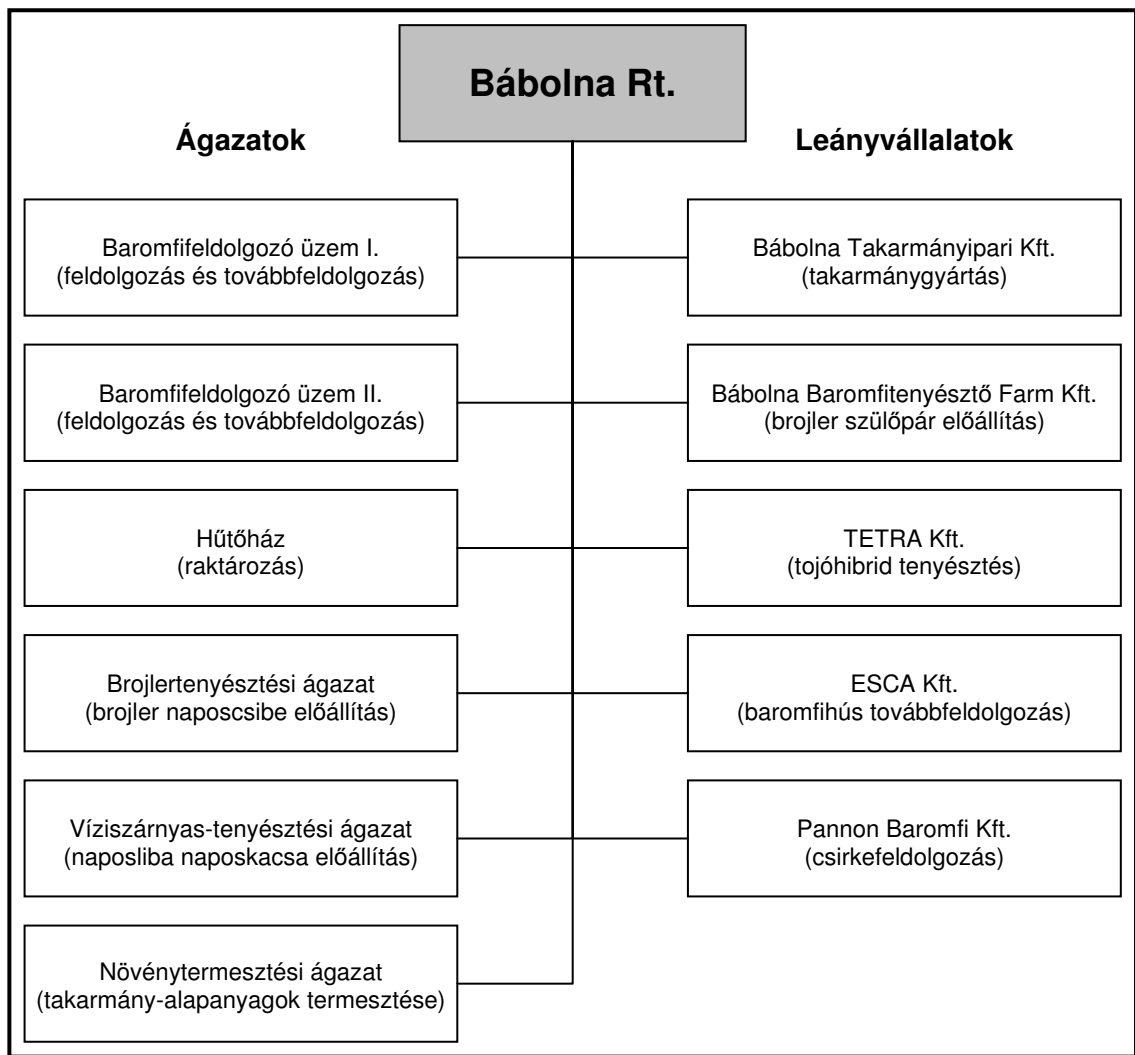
Bábolna Rt.

Ágazatok

Leányvállalatok

Baromfifeldolgozó üzem I.
(feldolgozás és továbbfeldolgozás)

Baromfifeldolgozó üzem II.
(feldolgozás és továbbfeldolgozás)

Hűtőház
(raktározás)

Brojlertenyésztési ágazat
(brojler naposcsibe előállítás)

Víziszárnyas-tenyésztési ágazat
(naposliba naposkacsa előállítás)

Növénytermesztési ágazat
(takarmány-alapanyagok termesztése)

Bábolna Takarmányipari Kft.
(takarmánygyártás)

Bábolna Baromfitenyésztő Farm Kft.
(brojler szülőpár előállítás)

TETRA Kft.
(tojóhibrid tenyésztés)

ESCA Kft.
(baromfihús továbbfeldolgozás)

Pannon Baromfi Kft.
(csirkefeldolgozás)